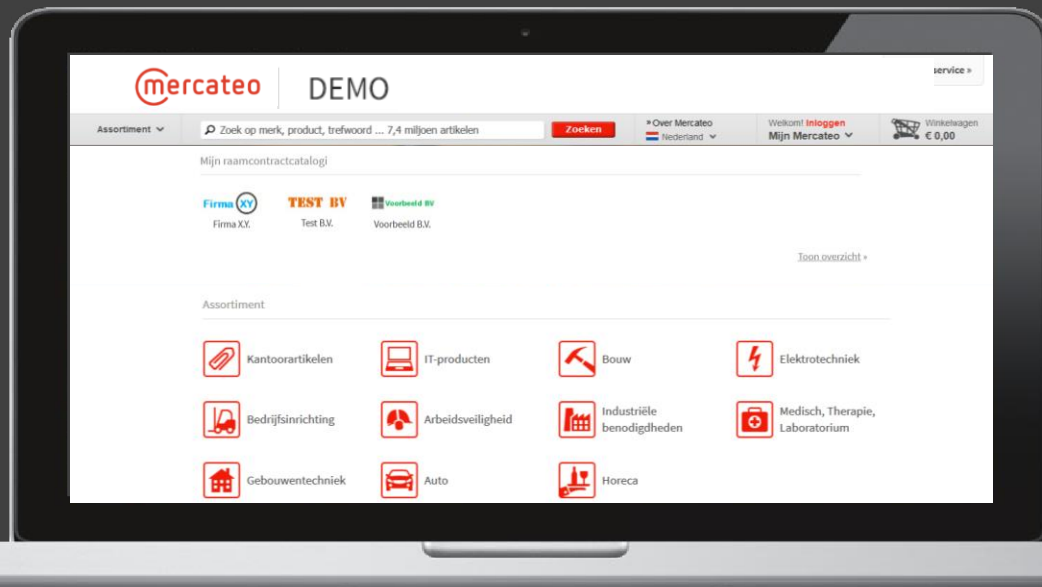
mercateo DEMO

service »

Assortiment

Zoek op merk, product, trefwoord ... 7,4 miljoen artikelen

Zoeken

» Over Mercateo
Nederland

Welkom! Inloggen
Mijn Mercateo

Winkelwagen
€ 0,00

Mijn raamcontractcatalogi

Firma XY
Firma X.Y.

TEST BV
Test B.V.

Voorbeeld BV
Voorbeeld B.V.

Toon overzicht »

Assortiment

Kantoorartikelen

IT-producten

Bouw

Elektrotechniek

Bedrijfsinrichting

Arbeidsveiligheid

Industriële benodigdheden

Medisch, Therapie, Laboratorium

Gebouwentechniek

Auto

Horeca